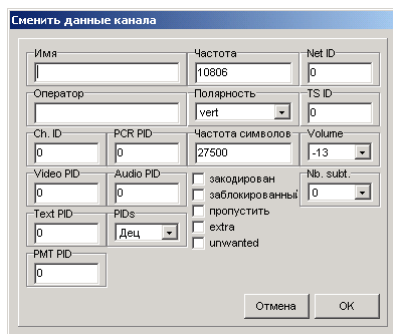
Сменить данные канала

Имя

Частота
10806

Net ID
0

Оператор

Полярность
vert

TS ID
0

Ch. ID
0

PCR PID
0

Частота символов
27500

Volume
-13

Video PID
0

Audio PID
0

закодирован
заблокированный
пропустить
extra
unwanted

Nb. subt.
0

Text PID
0

PIDs
Дец

PMT PID
0

Отмена
OK